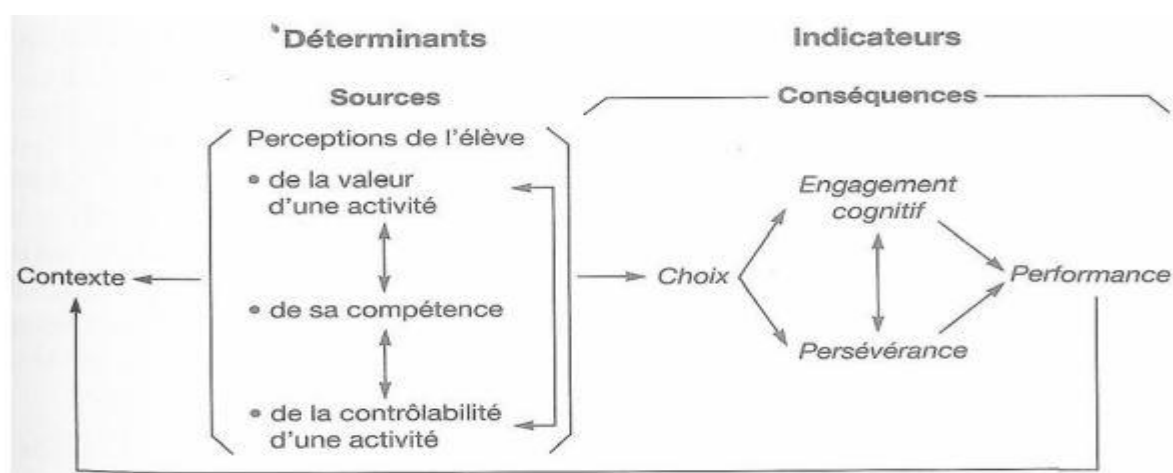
Déterminants

Indicateurs

Sources

Conséquences

Perceptions de l'élève

• de la valeur d'une activité

• de sa compétence

• de la contrôlabilité d'une activité

Contexte

Choix

Engagement cognitif

Persévérance

Performance